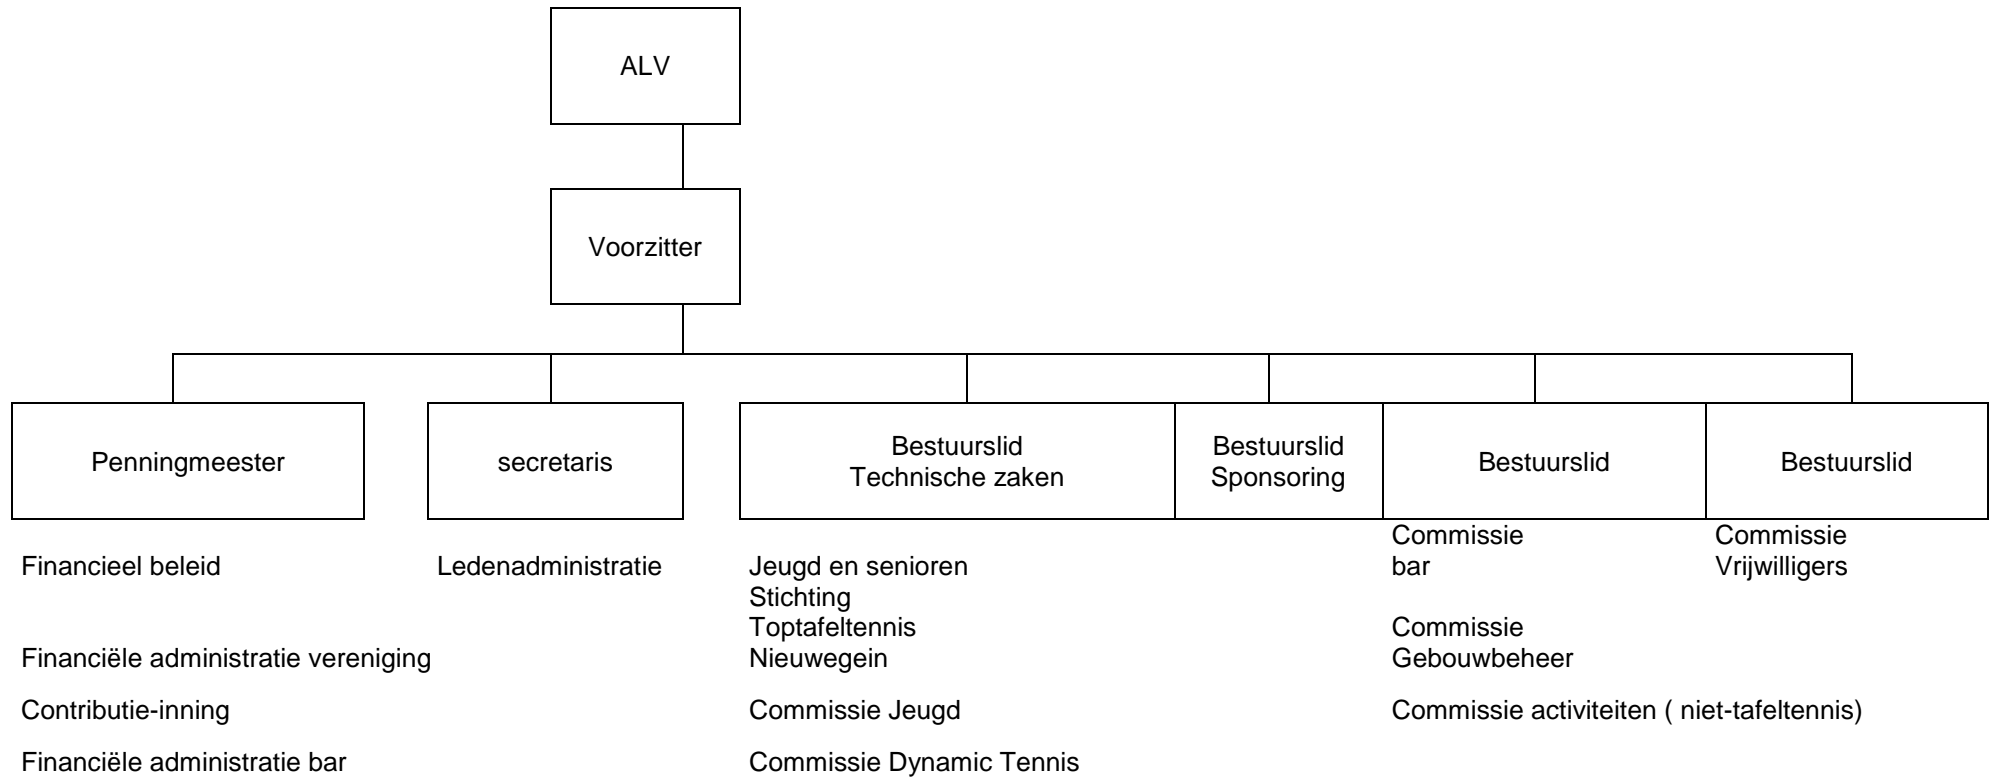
ALV

Voorzitter

Penningmeester

secretaris

Bestuurslid
Technische zaken

Bestuurslid
Sponsoring

Bestuurslid

Bestuurslid

Financieel beleid

Financiële administratie vereniging

Contributie-inning

Financiële administratie bar

Ledenadministratie

Jeugd en senioren
Stichting
Toptafeltennis
Nieuwegein

Commissie Jeugd

Commissie Dynamic Tennis

Commissie
bar

Commissie
Gebouwbeheer

Commissie activiteiten ( niet-tafeltennis)

Commissie
Vrijwilligers